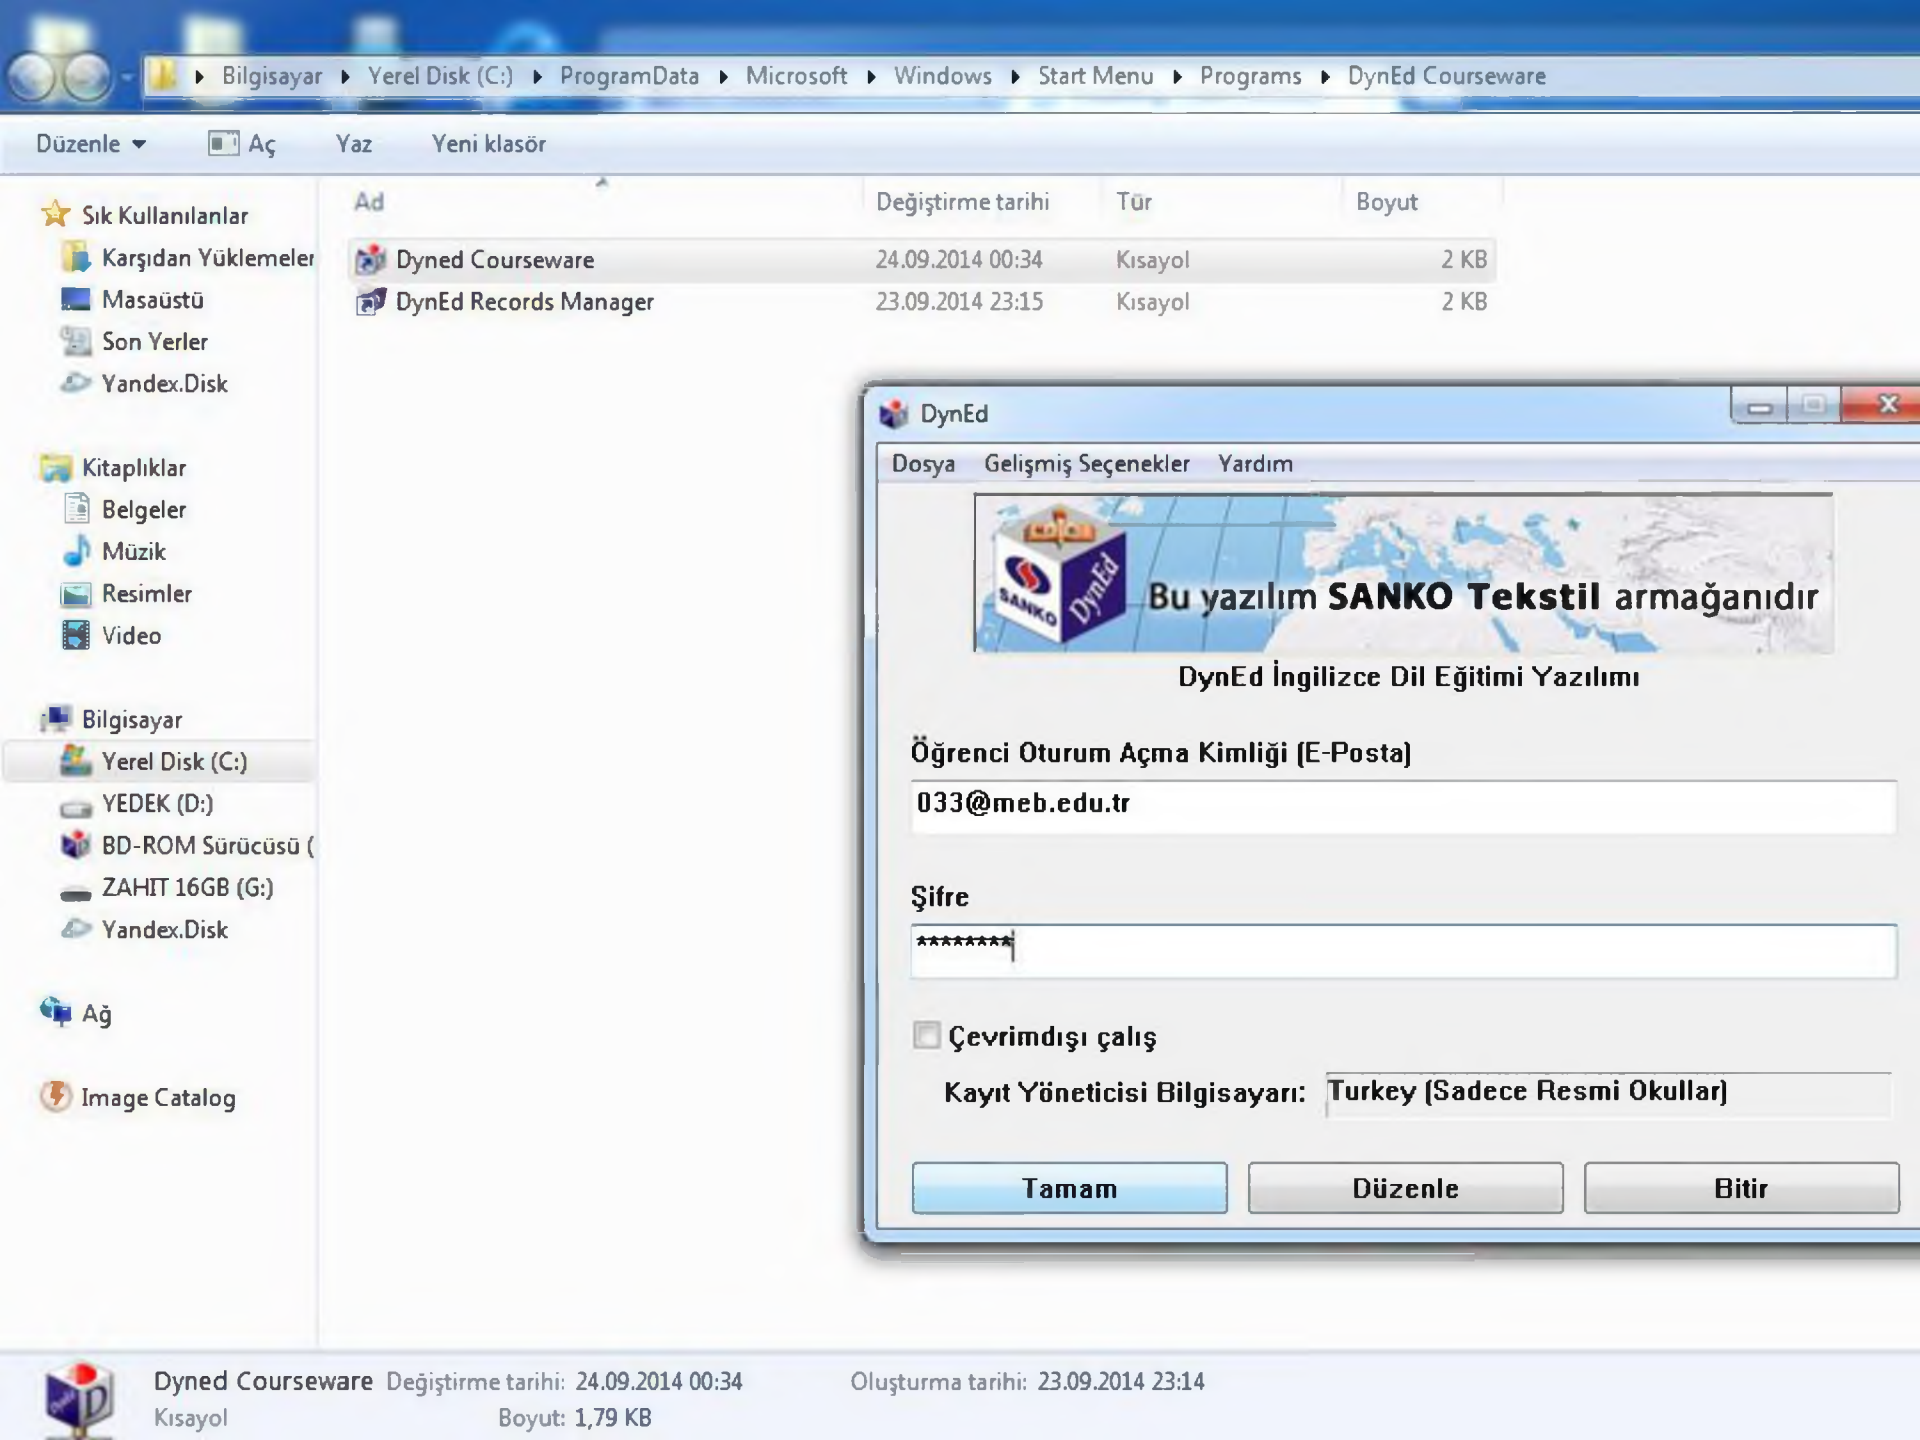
Bilgisayar ▸ Yerel Disk (C:) ▸ ProgramData ▸ Microsoft ▸ Windows ▸ Start Menu ▸ Programs ▸ DynEd Courseware

Düzenle ▾ Aç Yaz Yeni klasör

Sık Kullanılanlar
Karşıdan Yüklemeler
Masaüstü
Son Yerler
Yandex.Disk

Kitaplıklar
Belgeler
Müzik
Resimler
Video

Bilgisayar
Yerel Disk (C:)
YEDEK (D:)
BD-ROM Sürücüsü (
ZAHIT 16GB (G:)
Yandex.Disk

Ağ

Image Catalog

| Ad | Değiştirme tarihi | Tür | Boyut |
|---|---|---|---|
| Dyned Courseware | 24.09.2014 00:34 | Kısayol | 2 KB |
| DynEd Records Manager | 23.09.2014 23:15 | Kısayol | 2 KB |

DynEd
Dosya Gelişmiş Seçenekler Yardım
SANKO DynEd
Bu yazılım SANKO Tekstil armağanıdır
DynEd İngilizce Dil Eğitimi Yazılımı
Öğrenci Oturum Açma Kimliği (E-Posta)
033@meb.edu.tr
Şifre
********
Çevrimdışı çalış
Kayıt Yöneticisi Bilgisayarı: Turkey (Sadece Resmi Okullar)
Tamam Düzenle Bitir

Dyned Courseware Değiştirme tarihi: 24.09.2014 00:34 Oluşturma tarihi: 23.09.2014 23:14
Kısayol Boyut: 1,79 KB